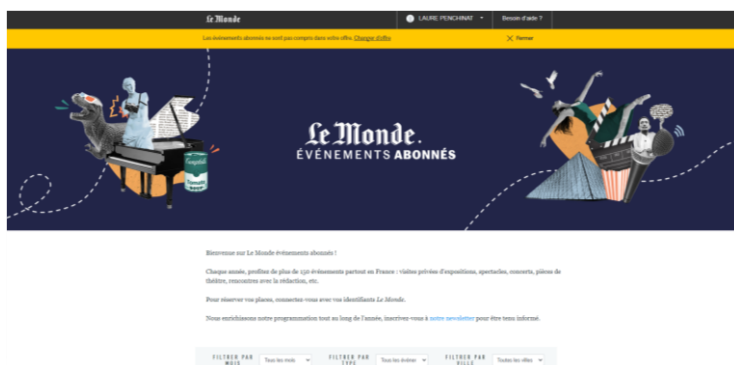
Le Monde

LAURE PENCHINAT

Besoin d'aide ?

Les événements abonnés ne sont pas compris dans votre offre. Changer d'offre

Fermer

Le Monde.
ÉVÉNEMENTS ABONNÉS

Bienvenue sur Le Monde événements abonnés !

Chaque année, profitez de plus de 150 événements partout en France : visites privées d'expositions, spectacles, concerts, pièces de théâtre, rencontres avec la rédaction, etc.

Pour réserver vos places, connectez-vous avec vos identifiants Le Monde.

Nous enrichissons notre programmation tout au long de l'année, inscrivez-vous à notre newsletter pour être tenu informé.

FILTRER PAR MOIS | Tous les mois | FILTRER PAR TYPE | Tous les évène | FILTRER PAR VILLE | Toutes les villes